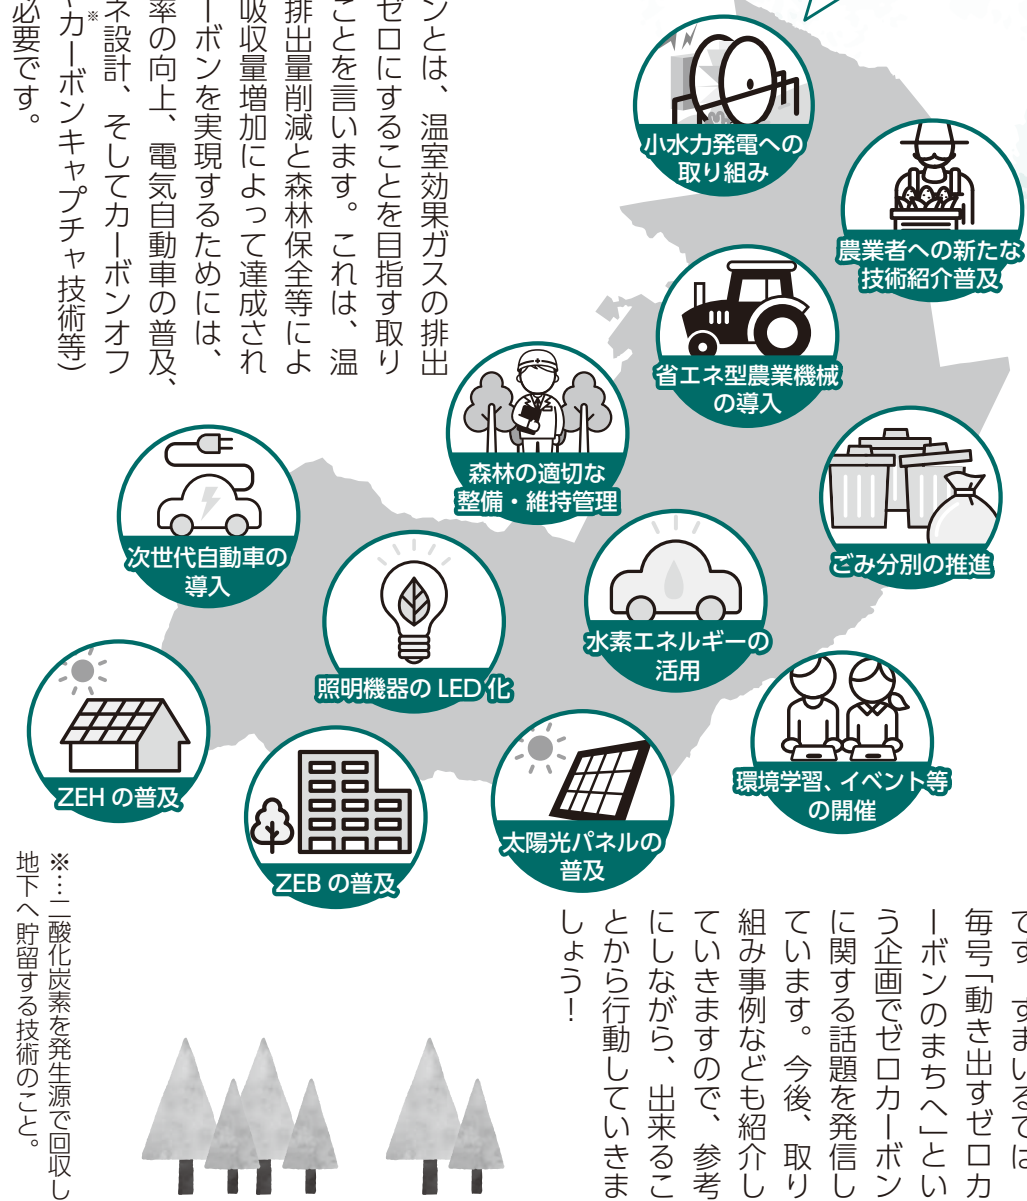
ンとは、温室効果ガスの排出ゼロにすることを目指す取りことを言います。これは、温排出量削減と森林保全等によ吸収量増加によって達成されーボンを実現するためには、率の向上、電気自動車の普及、ネ設計、そしてカーボンオフ・カーボンキャプチャ※技術等）必要です。

小水力発電への取り組み

農業者への新たな技術紹介普及

省エネ型農業機械の導入

森林の適切な整備・維持管理

ごみ分別の推進

次世代自動車の導入

照明機器の LED 化

水素エネルギーの活用

ZEH の普及

環境学習、イベント等の開催

ZEB の普及

太陽光パネルの普及

※…二酸化炭素を発生源で回収し地下へ貯留する技術のこと。

です。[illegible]するでは毎号「動き出すゼロカーボンのまちへ」という企画でゼロカーボンに関する話題を発信しています。今後、取り組み事例なども紹介していきますので、参考にしながら、出来ることから行動していきましょう！